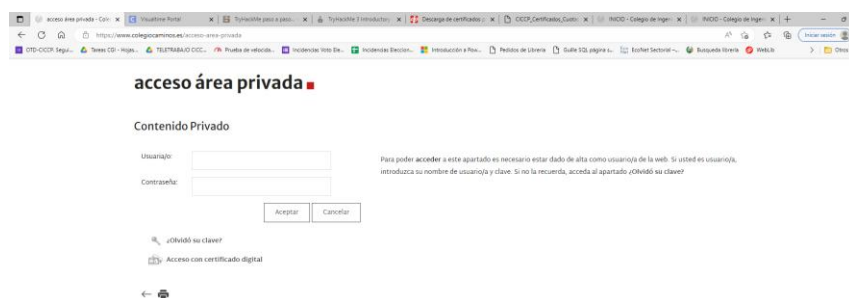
acceso área privada - Cole | Visualtone Portal | TryHackMe paso a paso... | TryHackMe 3 Introductory | Descarga de certificados | CICCP_Certificados_Custo | INICIO - Colegio de Ingen | INICIO - Colegio de Ingen

https://www.colegiocaminos.es/acceso-area-privada

Iniciar sesión

OTD-CICCP Segui... | Tareas CDI - Hojas... | TELETRABAJO CICC... | Prueba de velocida... | Incidencias Voto Ele... | Incidencias Eleccion... | Introducción a Pow... | Pedidos de Librería | Guille SQL página s... | EcoNet Sectorial -... | Busqueda libreria | WebLib | Otros

acceso área privada

Contenido Privado

Usuario/a:

Contraseña:

Aceptar | Cancelar

Para poder acceder a este apartado es necesario estar dado de alta como usuario/a de la web. Si usted es usuario/a, introduzca su nombre de usuario/a y clave. Si no la recuerda, acceda al apartado ¿Olvidó su clave?

¿Olvidó su clave?

Acceso con certificado digital